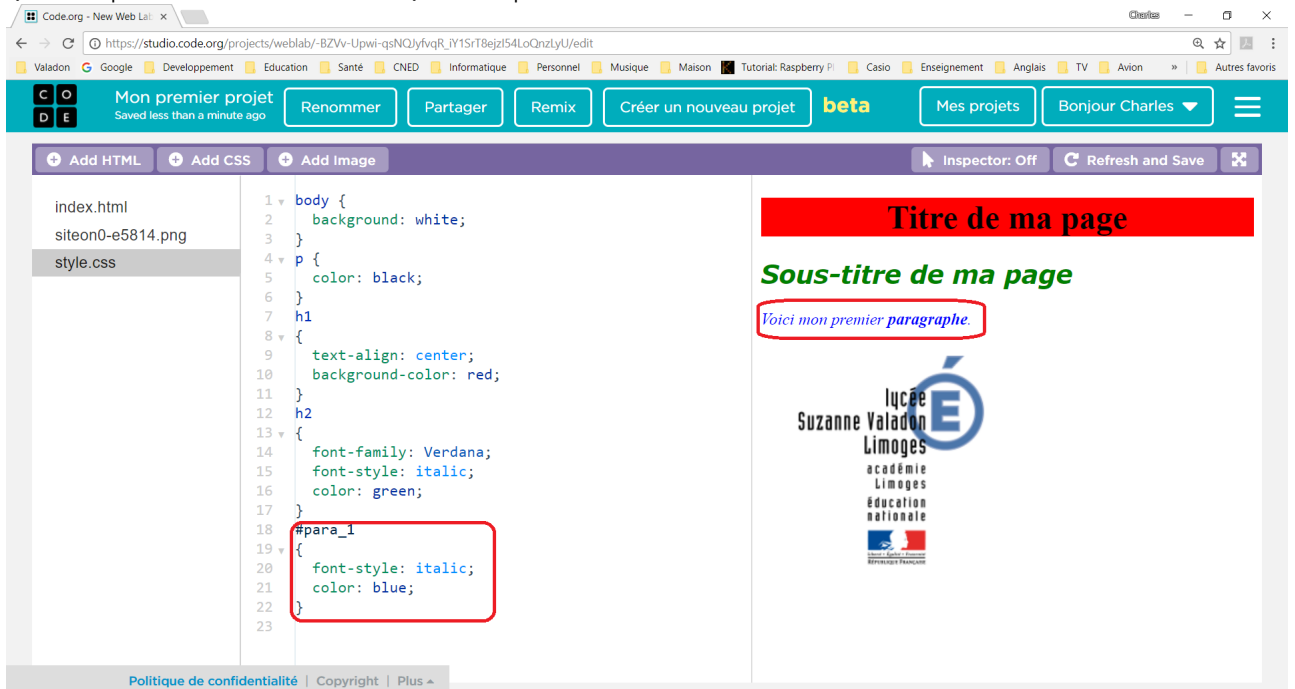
Code.org - New Web Lal ×

Charles

https://studio.code.org/projects/weblab/-BZVv-Upwi-qsNQJyfvqR_iY1SrT8ejzI54LoQnzLyU/edit

Valadon Google Developpement Education Santé CNED Informatique Personnel Musique Maison Tutorial: Raspberry Pi Casio Enseignement Anglais TV Avion » Autres favoris

C O
D E

Mon premier projet
Saved less than a minute ago

Renommer Partager Remix Créer un nouveau projet beta Mes projets Bonjour Charles

Add HTML Add CSS Add Image Inspector: Off Refresh and Save

index.html
siteon0-e5814.png
style.css

```
1 body {
2   background: white;
3 }
4 p {
5   color: black;
6 }
7 h1
8 {
9   text-align: center;
10  background-color: red;
11 }
12 h2
13 {
14   font-family: Verdana;
15   font-style: italic;
16   color: green;
17 }
18 #para_1
19 {
20   font-style: italic;
21   color: blue;
22 }
23
```

Titre de ma page

Sous-titre de ma page

Voici mon premier paragraphe.

lycée
Suzanne Valadon
Limoges
académie
Limoges
éducation
nationale
RÉPUBLIQUE FRANÇAISE

Politique de confidentialité | Copyright | Plus